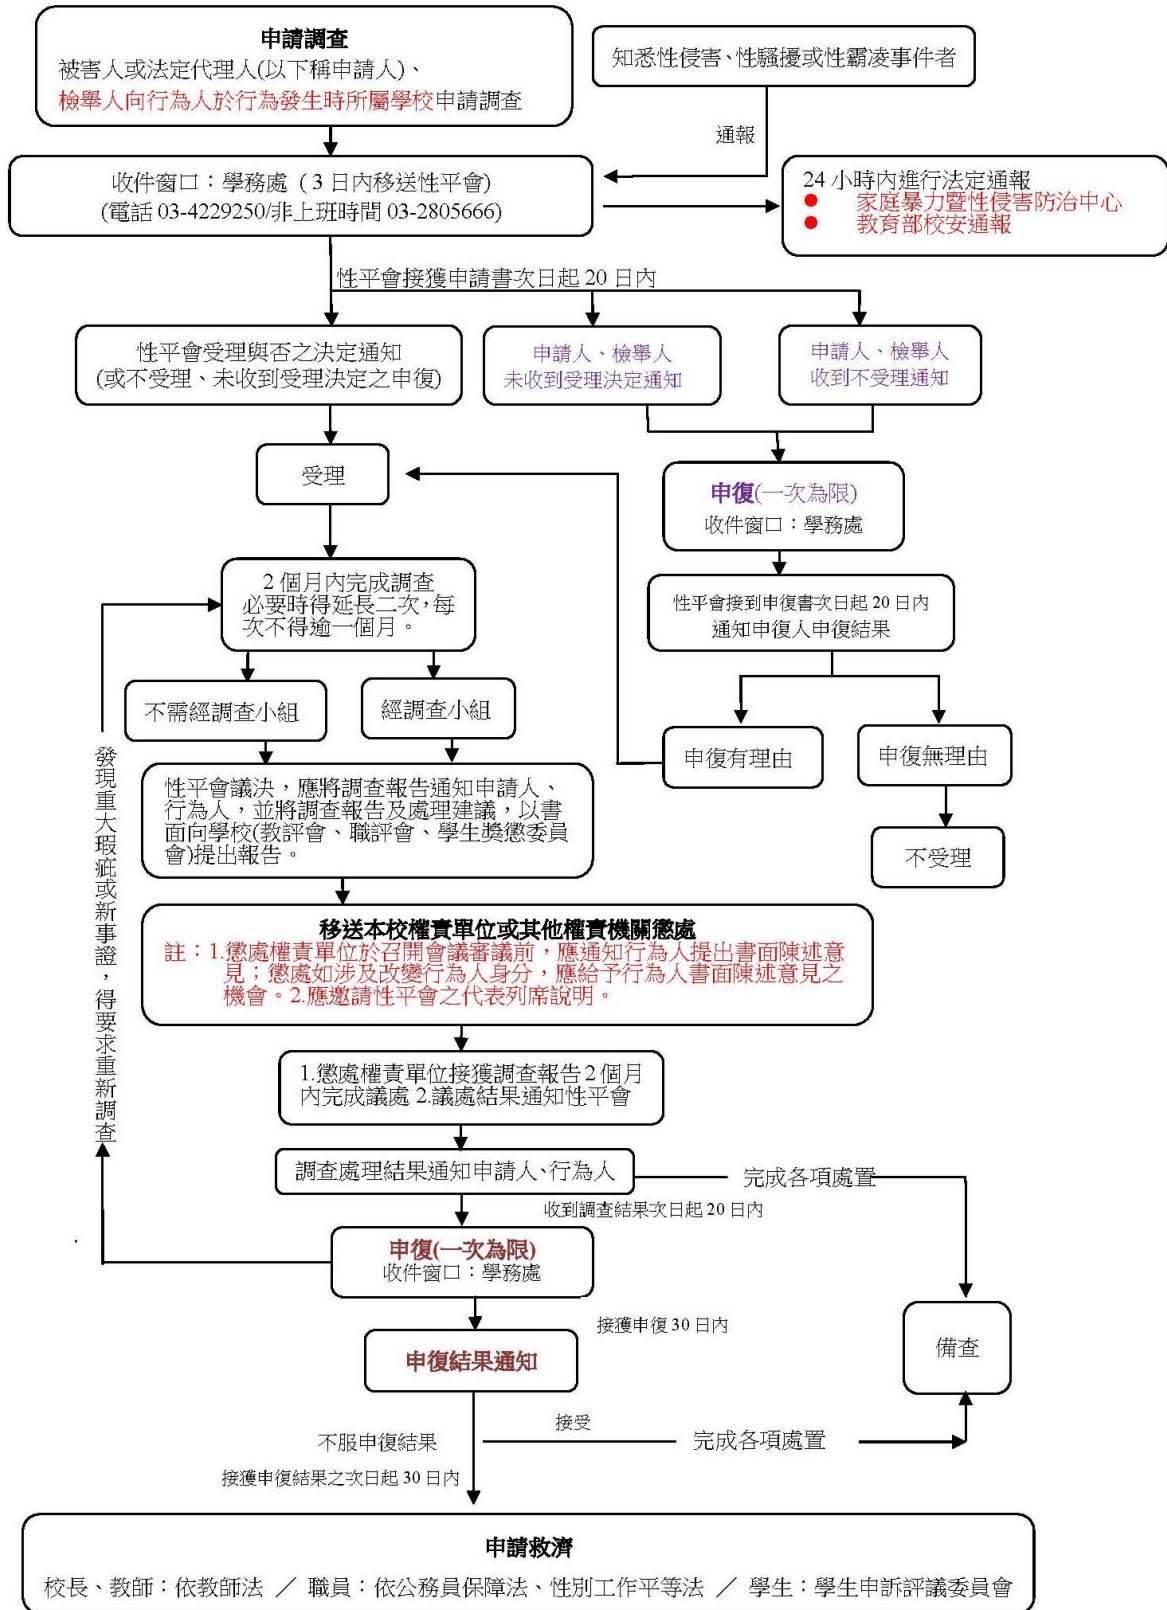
申請調查
被害人或法定代理人(以下稱申請人)、
檢舉人向行為人於行為發生時所屬學校申請調查

知悉性侵害、性騷擾或性霸凌事件者

通報

收件窗口：學務處（3 日內移送性平會）
(電話 03-4229250/非上班時間 03-2805666)

24 小時內進行法定通報
● 家庭暴力暨性侵害防治中心
● 教育部校安通報

性平會接獲申請書次日起 20 日內

性平會受理與否之決定通知
(或不受理、未收到受理決定之申復)

申請人、檢舉人
未收到受理決定通知

申請人、檢舉人
收到不受理通知

受理

申復(一次為限)
收件窗口：學務處

2 個月內完成調查
必要時得延長二次，每次不得逾一個月。

性平會接到申復書次日起 20 日內
通知申復人申復結果

不需經調查小組

經調查小組

申復有理由

申復無理由

性平會議決，應將調查報告通知申請人、行為人，並將調查報告及處理建議，以書面向學校(教評會、職評會、學生獎懲委員會)提出報告。

不受理

發現重大瑕疵或新事證，得要求重新調查

移送本校權責單位或其他權責機關懲處
註：1.懲處權責單位於召開會議審議前，應通知行為人提出書面陳述意見；懲處如涉及改變行為人身分，應給予行為人書面陳述意見之機會。2.應邀請性平會之代表列席說明。

1.懲處權責單位接獲調查報告 2 個月內完成議處 2.議處結果通知性平會

調查處理結果通知申請人、行為人

完成各項處置

收到調查結果次日起 20 日內

申復(一次為限)
收件窗口：學務處

接獲申復 30 日內

備查

申復結果通知

接受

不服申復結果

完成各項處置

接獲申復結果之次日起 30 日內

申請救濟
校長、教師：依教師法 ／ 職員：依公務員保障法、性別工作平等法 ／ 學生：學生申訴評議委員會